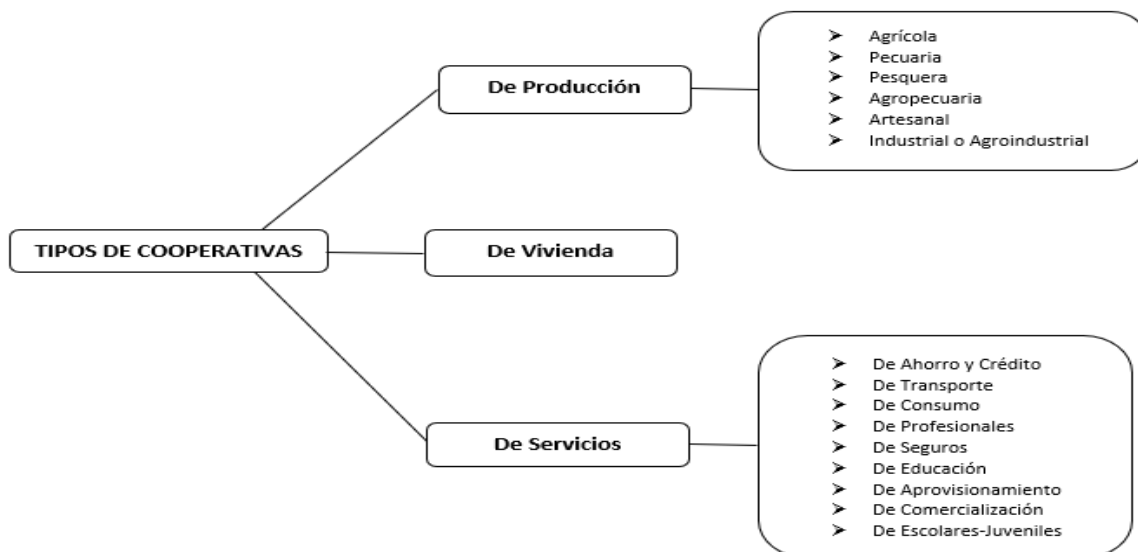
TIPOS DE COOPERATIVAS

De Producción

- Agrícola
- Pecuaria
- Pesquera
- Agropecuaria
- Artesanal
- Industrial o Agroindustrial

De Vivienda

De Servicios

- De Ahorro y Crédito
- De Transporte
- De Consumo
- De Profesionales
- De Seguros
- De Educación
- De Aprovisionamiento
- De Comercialización
- De Escolares-Juveniles